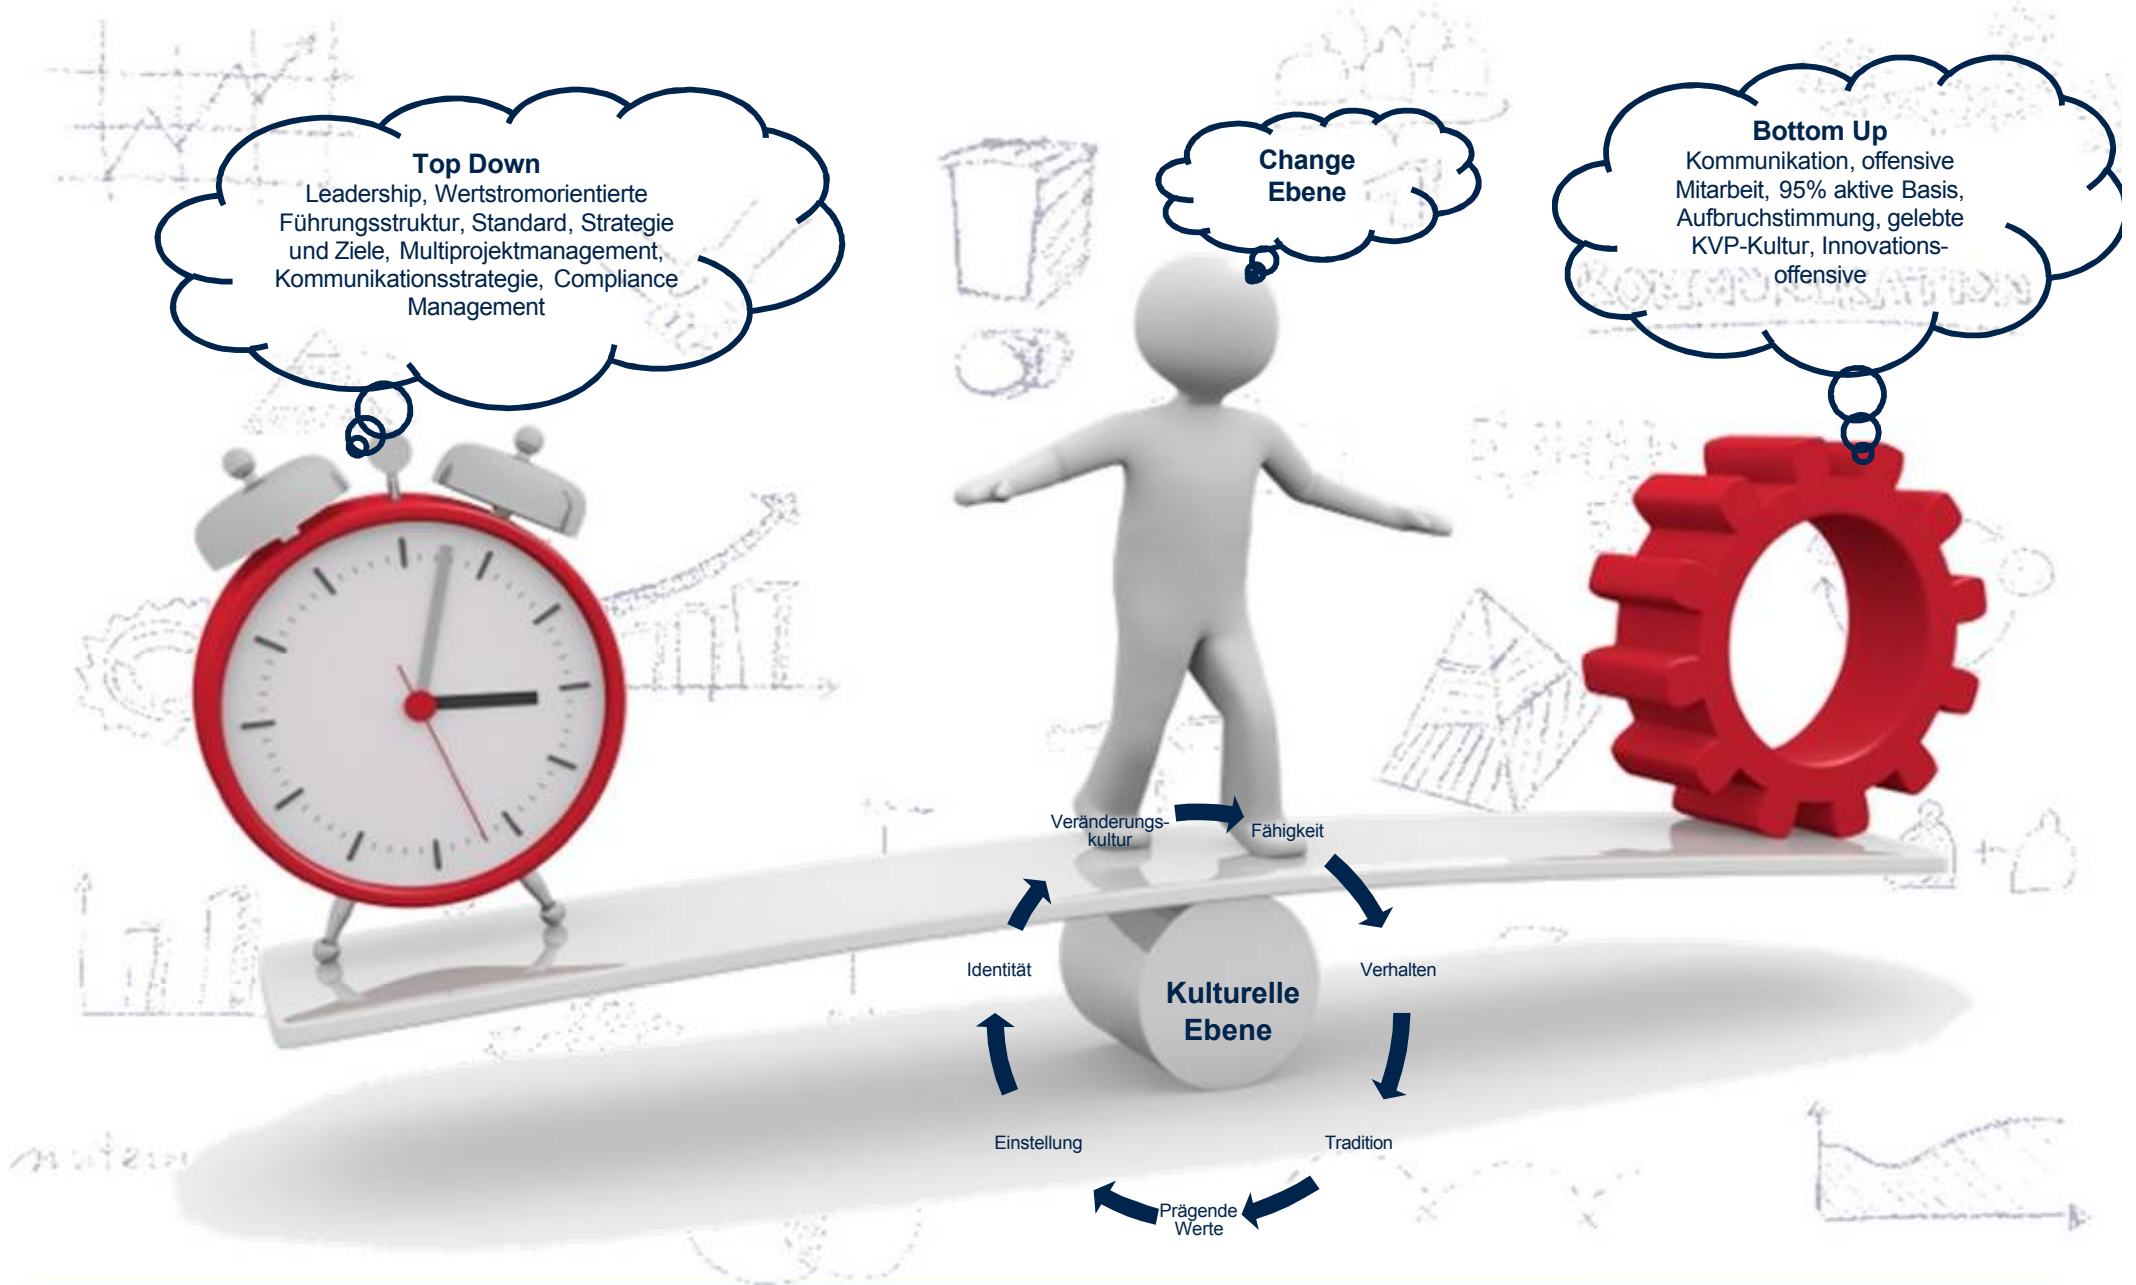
Top Down
Leadership, Wertstromorientierte Führungsstruktur, Standard, Strategie und Ziele, Multiprojektmanagement, Kommunikationsstrategie, Compliance Management

Change Ebene

Bottom Up
Kommunikation, offensive Mitarbeit, 95% aktive Basis, Aufbruchstimmung, gelebte KVP-Kultur, Innovationsoffensive

Veränderungskultur

Fähigkeit

Verhalten

Tradition

Prägende Werte

Einstellung

Identität

Kulturelle Ebene